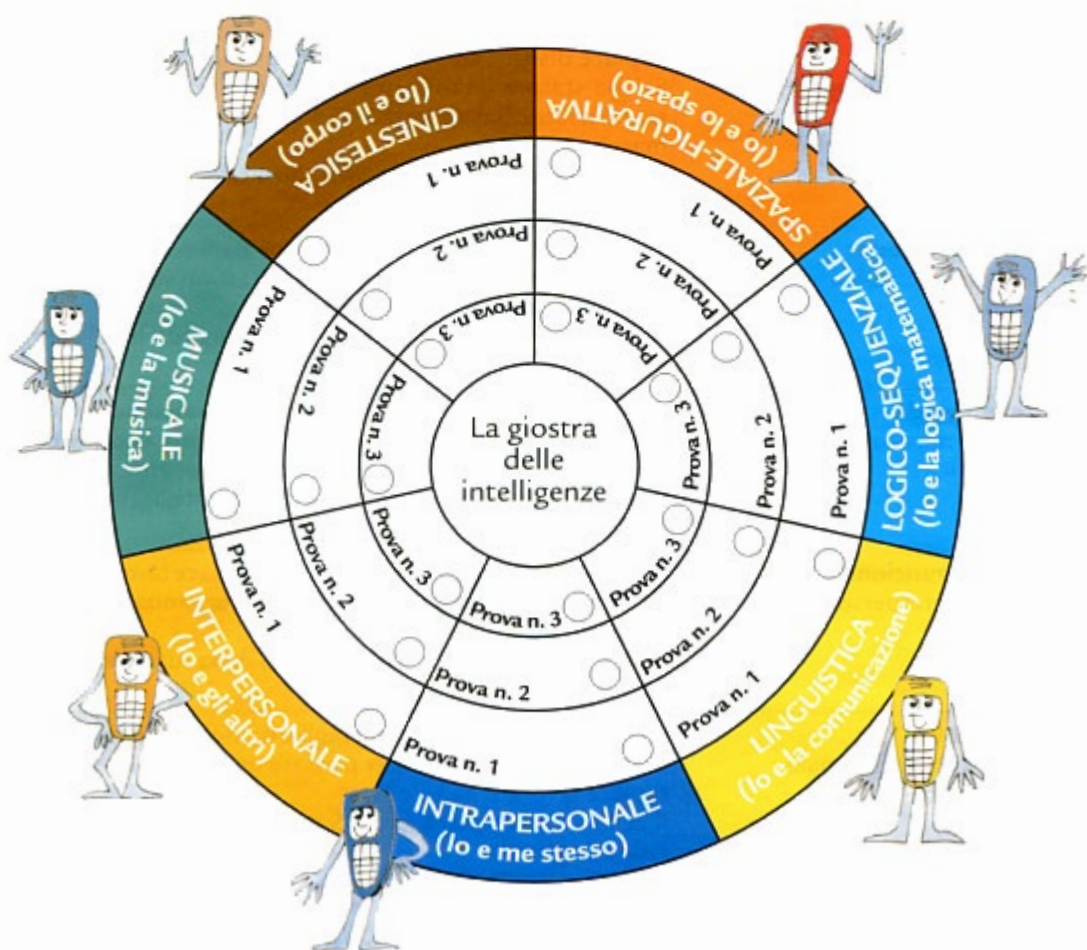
La giostra delle intelligenze

CINESTESICA
(Io e il corpo)
Prova n. 1
Prova n. 2
Prova n. 3

SPAZIALE-FIGURATIVA
(Io e lo spazio)
Prova n. 1
Prova n. 2
Prova n. 3

LOGICO-SEQUENZIALE
(Io e la logica matematica)
Prova n. 1
Prova n. 2
Prova n. 3

LINGUISTICA
(Io e la comunicazione)
Prova n. 1
Prova n. 2
Prova n. 3

INTRAPERSONALE
(Io e me stesso)
Prova n. 1
Prova n. 2
Prova n. 3

INTERPERSONALE
(Io e gli altri)
Prova n. 1
Prova n. 2
Prova n. 3

MUSICALE
(Io e la musica)
Prova n. 1
Prova n. 2
Prova n. 3